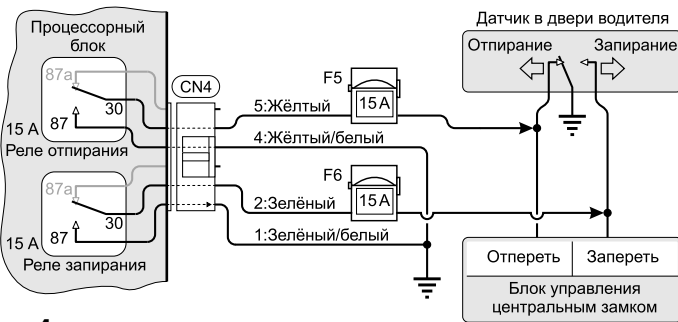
Процессорный блок

87a
30
87
15 A
Реле отпирания

87a
30
87
15 A
Реле запирания

CN4

F5
15 A
5:Жёлтый
4:Жёлтый/белый

F6
15 A
2:Зелёный
1:Зелёный/белый

Датчик в двери водителя
Отпирание
Запирание

Отпереть
Запереть
Блок управления центральным замком